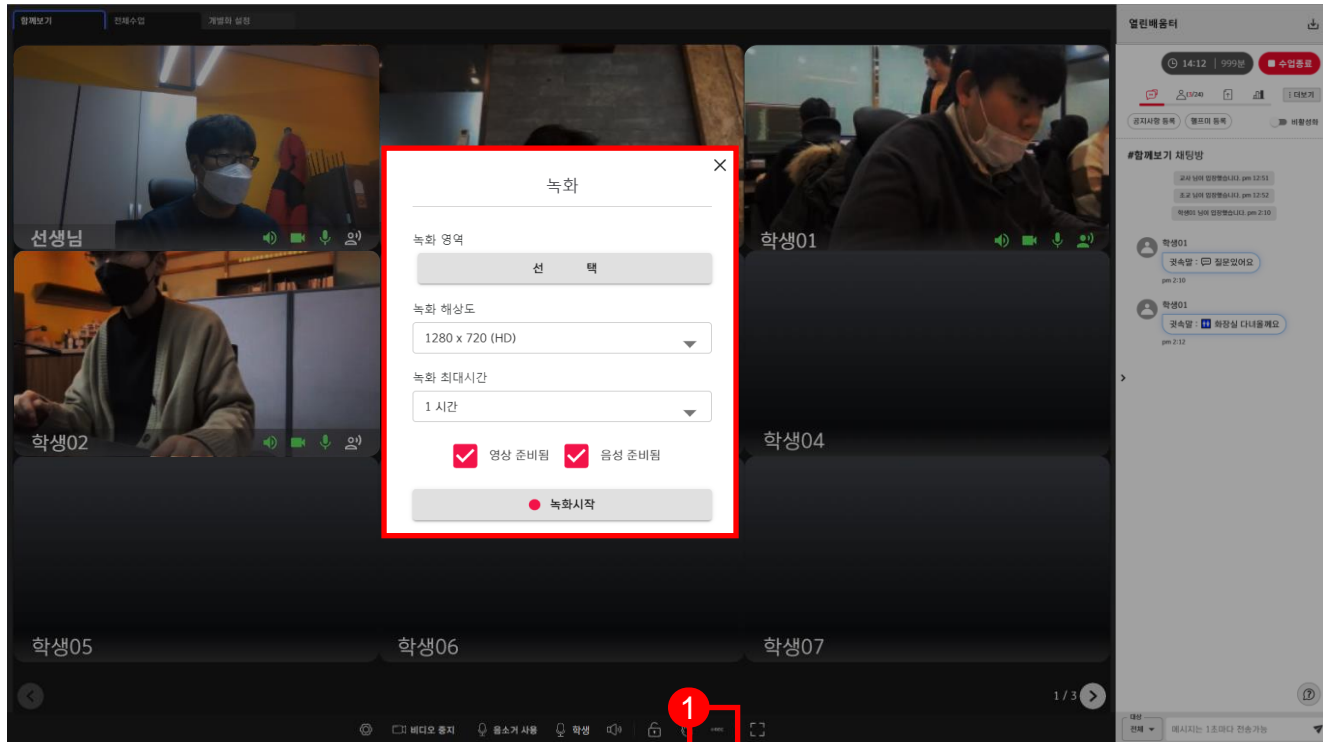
함께보기 전체수업 개별화 설정

선생님

학생01

학생02

학생04

학생05

학생06

학생07

녹화

녹화 영역

선 택

녹화 해상도

1280 x 720 (HD)

녹화 최대시간

1 시간

영상 준비됨 음성 준비됨

녹화시작

1/3

비디오 중지 음소거 사용 학생

1

열린배움터

14:12 | 999분

수업종료

더보기

공지사항 등록 멘트미 등록 비활성화

#함께보기 채팅방

교사 님이 입장했습니다. pm 12:51

보조 님이 입장했습니다. pm 12:52

학생01 님이 입장했습니다. pm 2:10

학생01

귓속말 : 질문있어요

pm 2:10

학생01

귓속말 : 화장실 다녀올께요

pm 2:12

대상 전체

메시지는 1초마다 전송가능